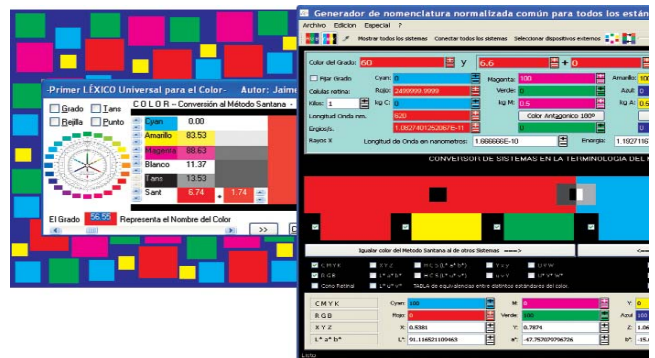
-Primer LÉXICO Universal para el Color- Autor: Jaime

Grado Tans
Rejilla Punto

C O L O R – Conversión al Método Santana –

| | |
|---|---|
| Cyan | 0.00 |
| Amarillo | 83.53 |
| Magenta | 88.63 |
| Blanco | 11.37 |
| Tans | 13.53 |
| Sant | 6.74 + 1.74 |

El Grado 56.55 Representa el Nombre del Color

>>

Generador de nomenclatura normalizada común para todos los están

Archivo Edicion Especial ?

Mostrar todos los sistemas Conectar todos los sistemas Seleccionar dispositivos externos

Color del Grado: 50 y 6.6 + 0

Fijar Grado Cyan: 0 Magenta: 100 Amarillo: 100

Celulas retina: Rojo: 2499999.9999 Verde: 0 Azul: 0

Kilos: 1 kg C: 0 kg M: 0.5 kg A: 0.5

Longitud Onda nm. 620 Color Antagonico 180º

Ergios/s. 1.0827401252067E-11 Color: 0

Rayos X Longitud de Onda en nanometros: 1.666666E-10 Energía: 1.1927116

CONVERSOR DE SISTEMAS EN LA TERMINOLOGIA DEL M

Igualar color del Metodo Santana al de otros Sistemas ====>

C M Y K X Y Z H C S (L* a* b*) Y x y U V W
R G B L* u* v* H C S (L* u* v*) u v Y U* V* W*
Cono Retinal L* a* b* TABLA de equivalencias entre distintos estándares del color.

C M Y K Cyan: 100 M: 0 Y: 0
R G B Rojo: 0 Verde: 100 Azul: 100
X Y Z X: 0.5381 Y: 0.7874 Z: 1.06
L* a* b* L*: 91.116521100463 a*: -47.752070796726 b*: -15.